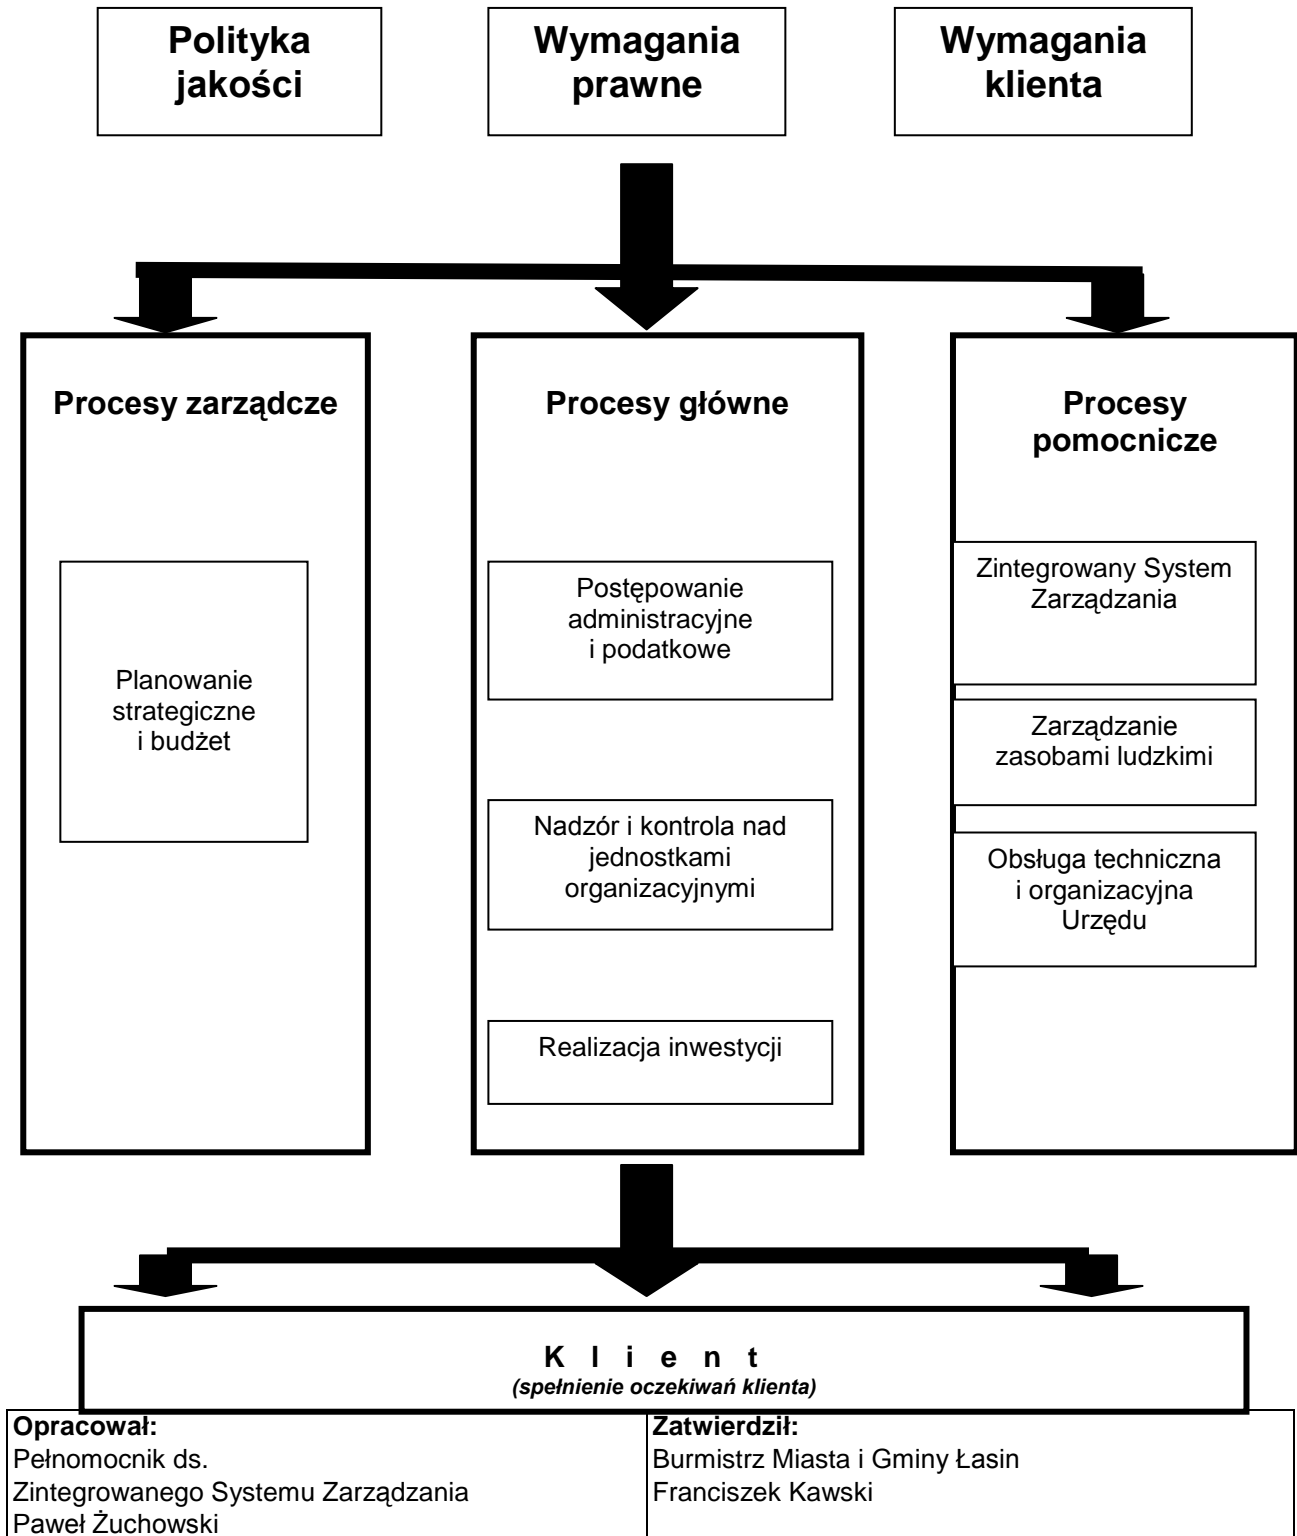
Polityka jakości

Wymagania prawne

Wymagania klienta

Procesy zarządcze

Planowanie strategiczne i budżet

Procesy główne

Postępowanie administracyjne i podatkowe

Nadzór i kontrola nad jednostkami organizacyjnymi

Realizacja inwestycji

Procesy pomocnicze

Zintegrowany System Zarządzania

Zarządzanie zasobami ludzkimi

Obsługa techniczna i organizacyjna Urzędu

K l i e n t
(spełnienie oczekiwań klienta)

| Opracował: Pełnomocnik ds. Zintegrowanego Systemu Zarządzania Paweł Żuchowski | Zatwierdził: Burmistrz Miasta i Gminy Łasin Franciszek Kawski |
|---|---|